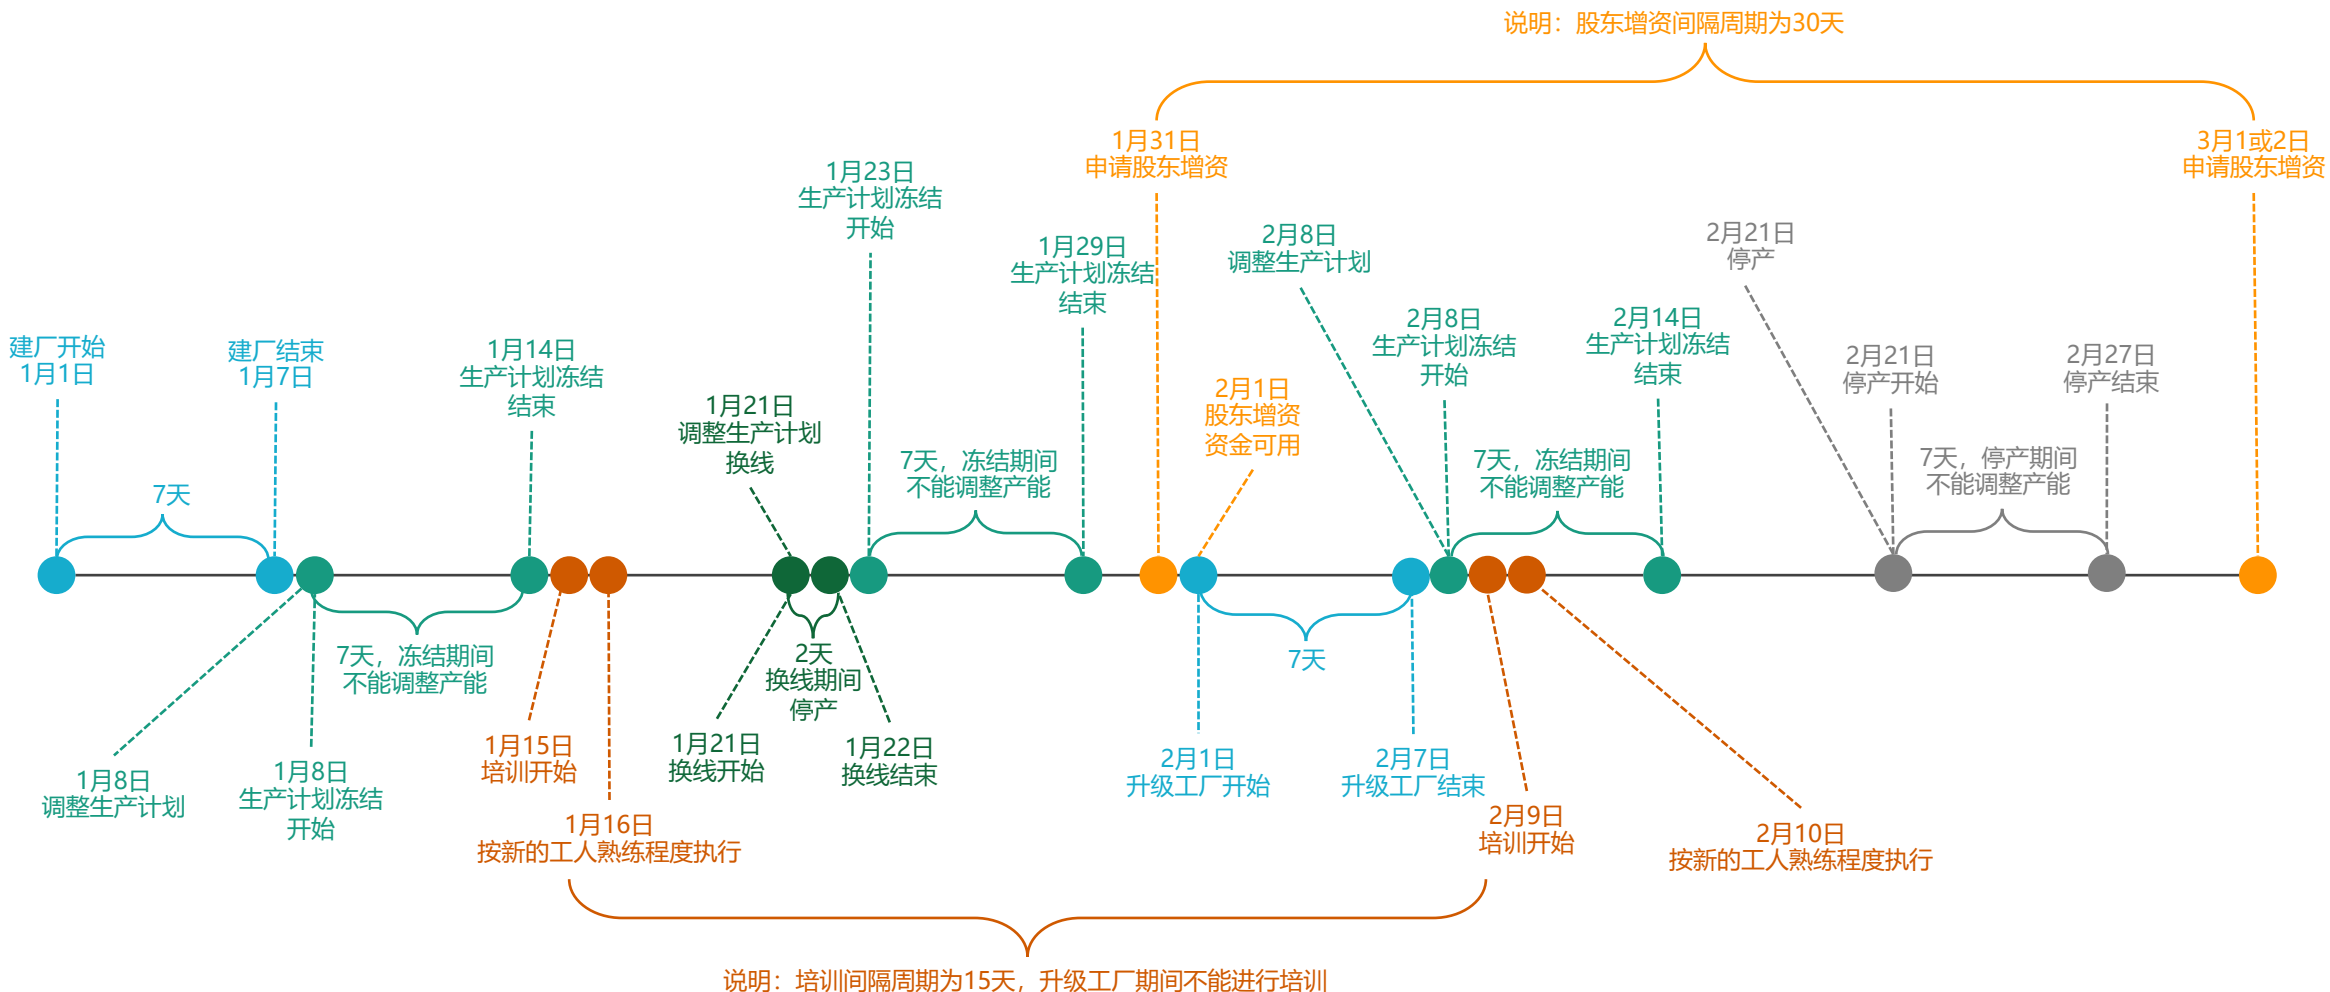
说明：股东增资间隔周期为30天

1月31日
申请股东增资

3月1或2日
申请股东增资

1月23日
生产计划冻结
开始

1月29日
生产计划冻结
结束

2月8日
调整生产计划

2月21日
停产

建厂开始
1月1日

建厂结束
1月7日

1月14日
生产计划冻结
结束

1月21日
调整生产计划
换线

2月1日
股东增资
资金可用

2月8日
生产计划冻结
开始

2月14日
生产计划冻结
结束

2月21日
停产开始

2月27日
停产结束

7天

7天，冻结期间
不能调整产能

7天，冻结期间
不能调整产能

7天，停产期间
不能调整产能

7天，冻结期间
不能调整产能

2天
换线期间
停产

7天

1月8日
调整生产计划

1月8日
生产计划冻结
开始

1月15日
培训开始

1月16日
按新的工人熟练程度执行

1月21日
换线开始

1月22日
换线结束

2月1日
升级工厂开始

2月7日
升级工厂结束

2月9日
培训开始

2月10日
按新的工人熟练程度执行

说明：培训间隔周期为15天，升级工厂期间不能进行培训